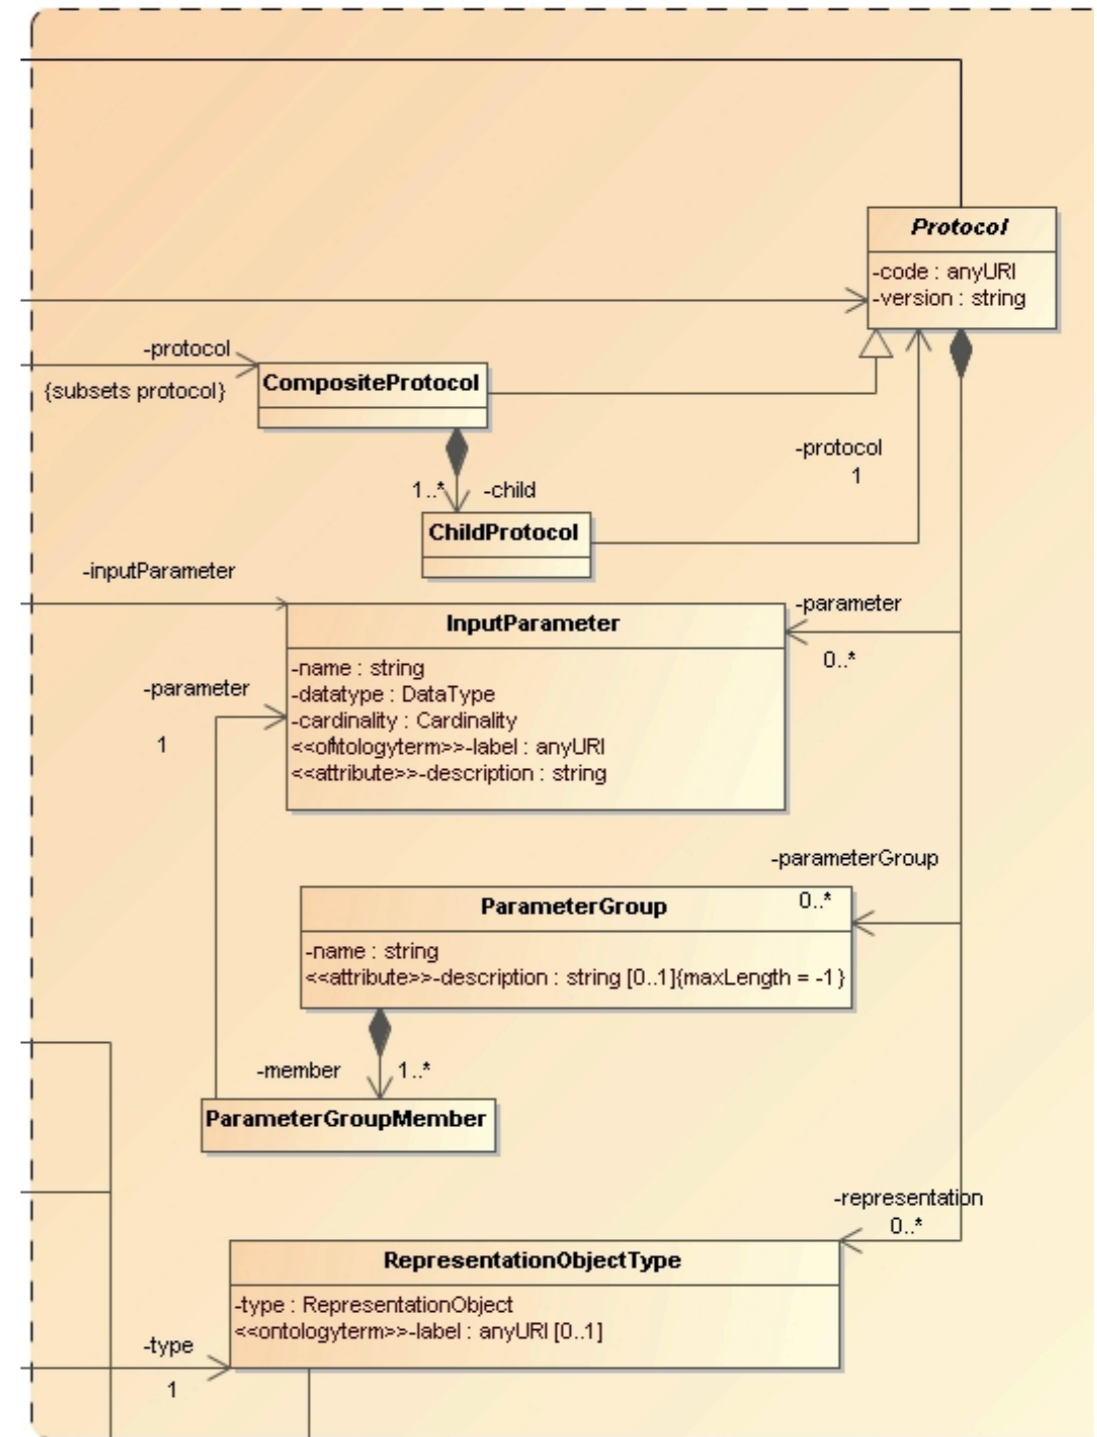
Protocol
-code : anyURI
-version : string

-protocol
{subsets protocol}
CompositeProtocol

1..*
-child
ChildProtocol

-protocol
1

-inputParameter

InputParameter
-name : string
-datatype : DataType
-cardinality : Cardinality
<<ontologyterm>>-label : anyURI
<<attribute>>-description : string

-parameter
0..*

-parameter
1

-parameterGroup

ParameterGroup
0..*
-name : string
<<attribute>>-description : string [0..1]{maxLength = -1}

-member
1..*
ParameterGroupMember

-representation
0..*

RepresentationObjectType
-type : RepresentationObject
<<ontologyterm>>-label : anyURI [0..1]

-type
1